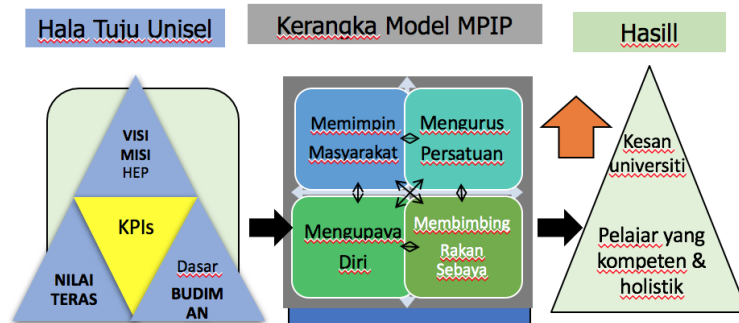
Hala Tuju Unisel

VISI
MISI
HEP

KPIs

NILAI TERAS

Dasar
BUDIMAN

Kerangka Model MPIP

Memimpin Masyarakat

Mengurus Persatuan

Mengupayа Diri

Membimbing Rakan Sebaya

Hasill

Kesan universiti

Pelajar yang kompeten & holistik